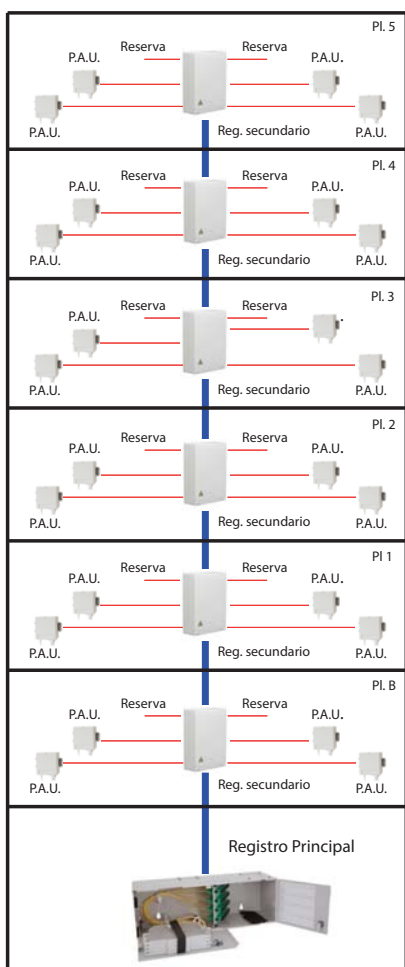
Pl. 5
Reserva
Reserva
P.A.U.
P.A.U.
P.A.U.
Reg. secundario
P.A.U.

Pl. 4
Reserva
Reserva
P.A.U.
P.A.U.
P.A.U.
Reg. secundario
P.A.U.

Pl. 3
Reserva
Reserva
P.A.U.
P.A.U.
Reg. secundario
P.A.U.

Pl. 2
Reserva
Reserva
P.A.U.
P.A.U.
P.A.U.
Reg. secundario
P.A.U.

Pl 1
Reserva
Reserva
P.A.U.
P.A.U.
P.A.U.
Reg. secundario
P.A.U.

Pl. B
Reserva
Reserva
P.A.U.
P.A.U.
P.A.U.
Reg. secundario
P.A.U.

Registro Principal